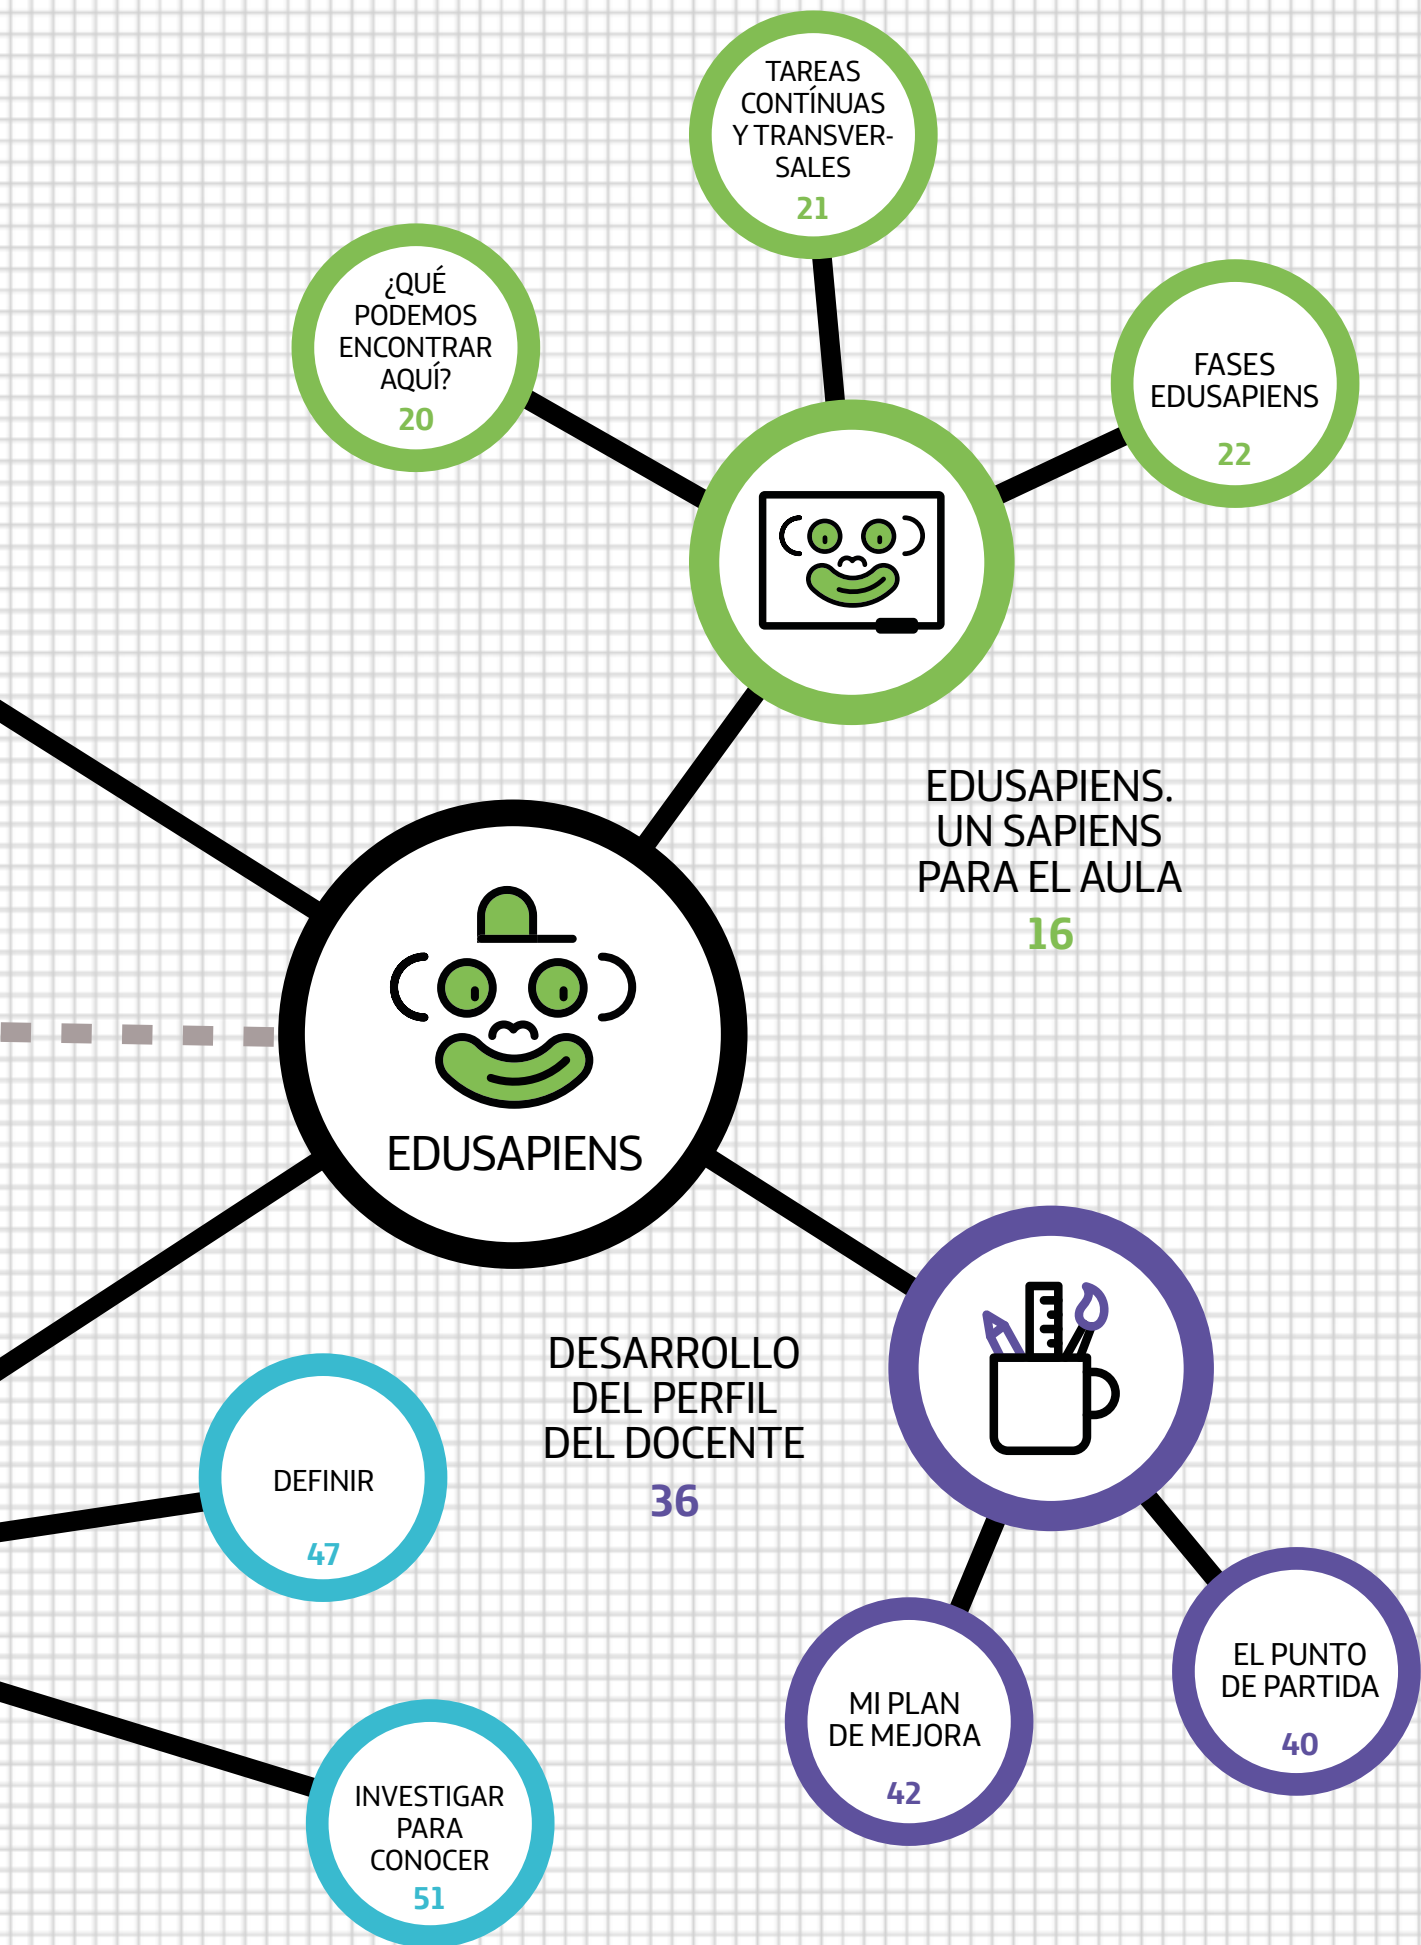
TAREAS CONTÍNUAS Y TRANSVERSALES
21

¿QUÉ PODEMOS ENCONTRAR AQUÍ?
20

FASES EDUSAPIENS
22

EDUSAPIENS. UN SAPIENS PARA EL AULA
16

EDUSAPIENS

DESARROLLO DEL PERFIL DEL DOCENTE
36

DEFINIR
47

MI PLAN DE MEJORA
42

EL PUNTO DE PARTIDA
40

INVESTIGAR PARA CONOCER
51